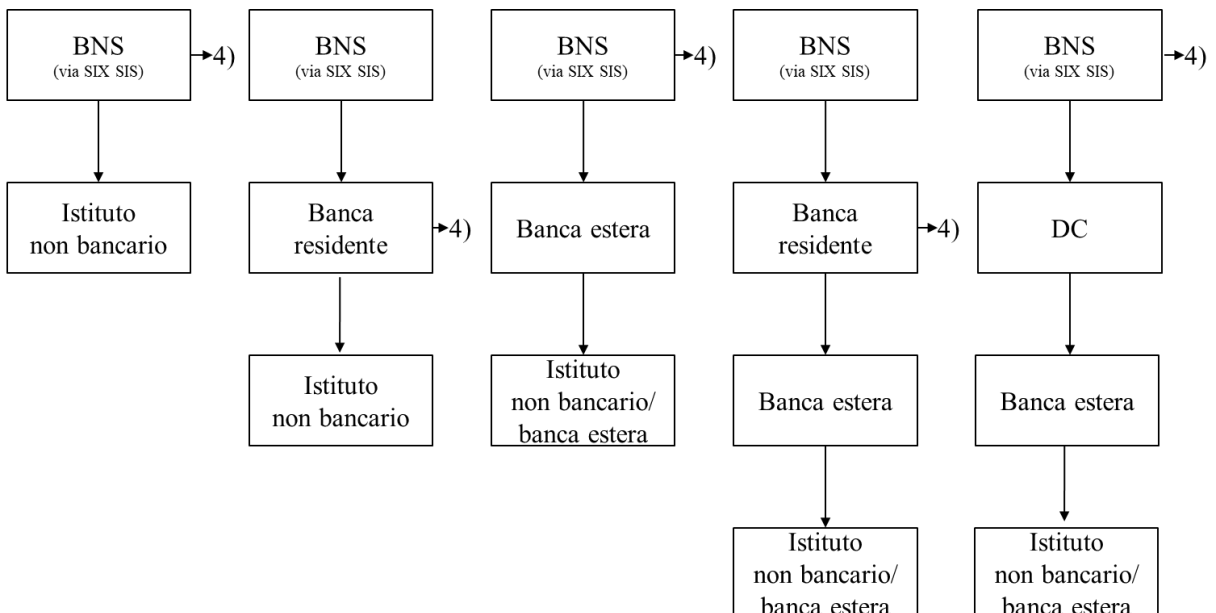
BNS
(via SIX SIS)
4)

Istituto non bancario

BNS
(via SIX SIS)

Banca residente
4)

Istituto non bancario

BNS
(via SIX SIS)
4)

Banca estera

Istituto non bancario/ banca estera

BNS
(via SIX SIS)

Banca residente
4)

Banca estera

Istituto non bancario/ banca estera

BNS
(via SIX SIS)
4)

DC

Banca estera

Istituto non bancario/ banca estera